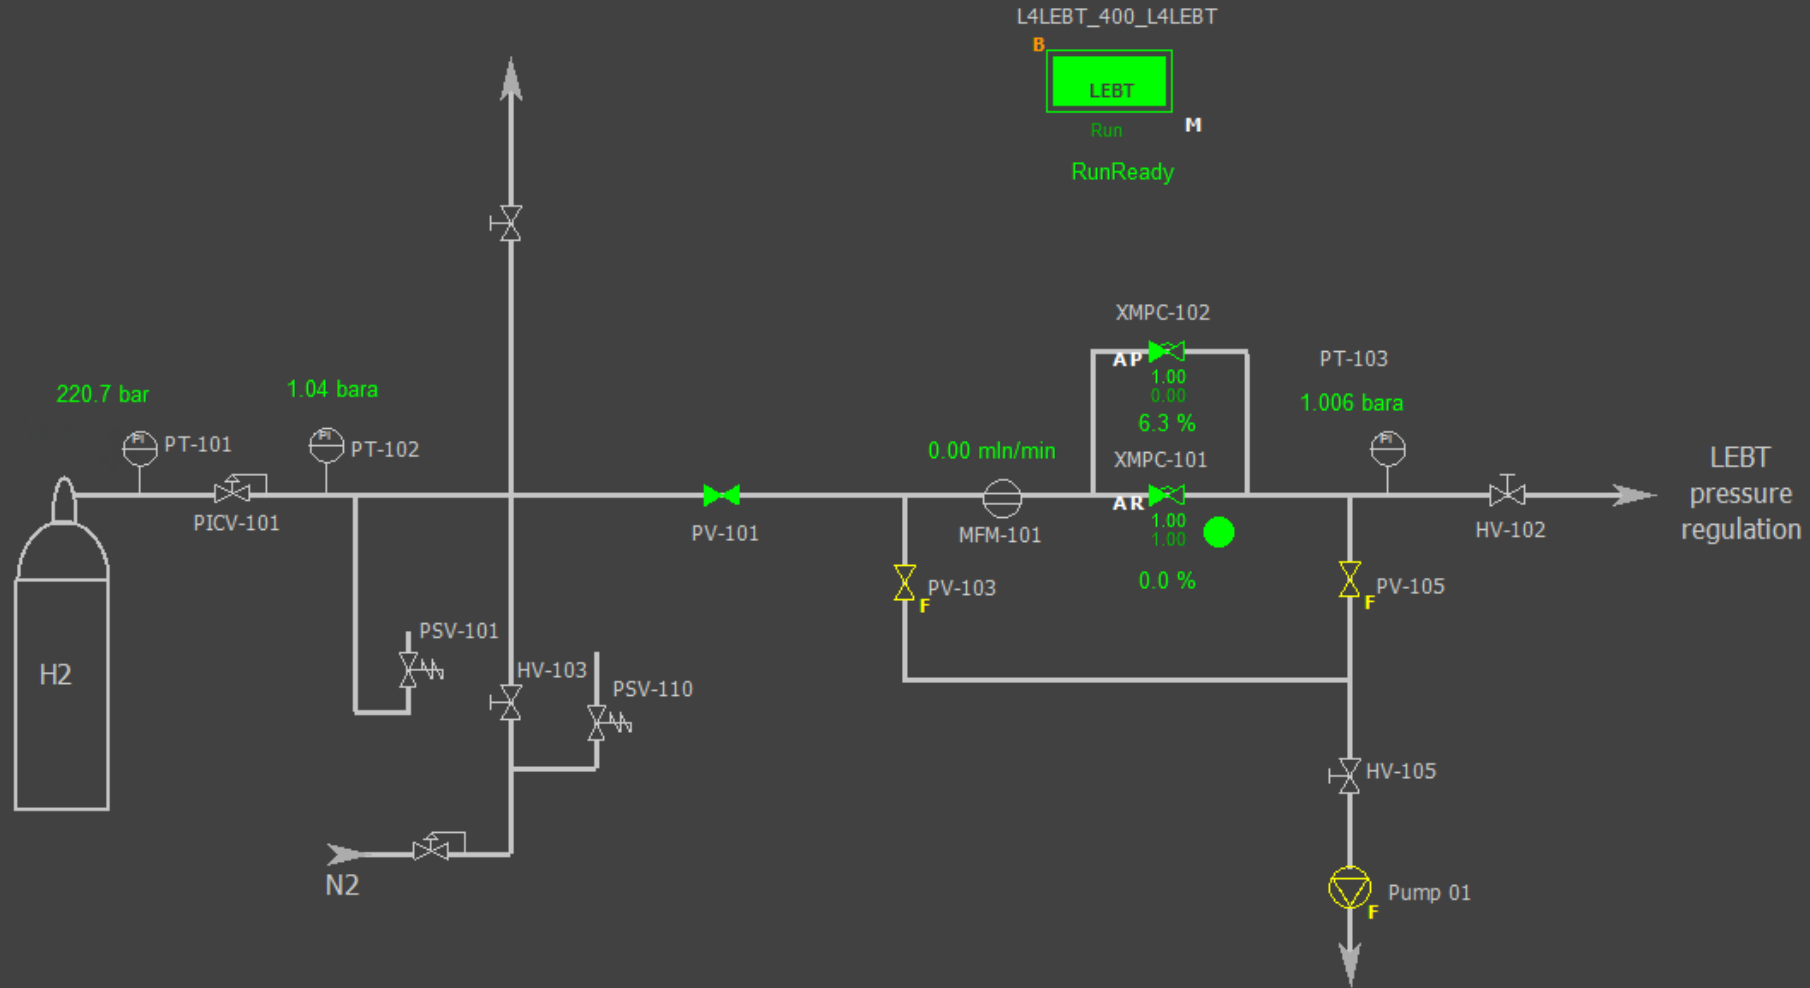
L4LEBT_400_L4LEBT

B

LEBT

Run

M

RunReady

XMPC-102

AP

1.00
0.00

6.3 %

PT-103

1.006 bara

220.7 bar

1.04 bara

PI

PT-101

PI

PT-102

0.00 mln/min

XMPC-101

PI

LEBT
pressure
regulation

PICV-101

PV-101

MFM-101

AR

1.00
1.00

HV-102

PV-103

F

0.0 %

PV-105

F

PSV-101

H2

HV-103

PSV-110

HV-105

N2

Pump 01

F